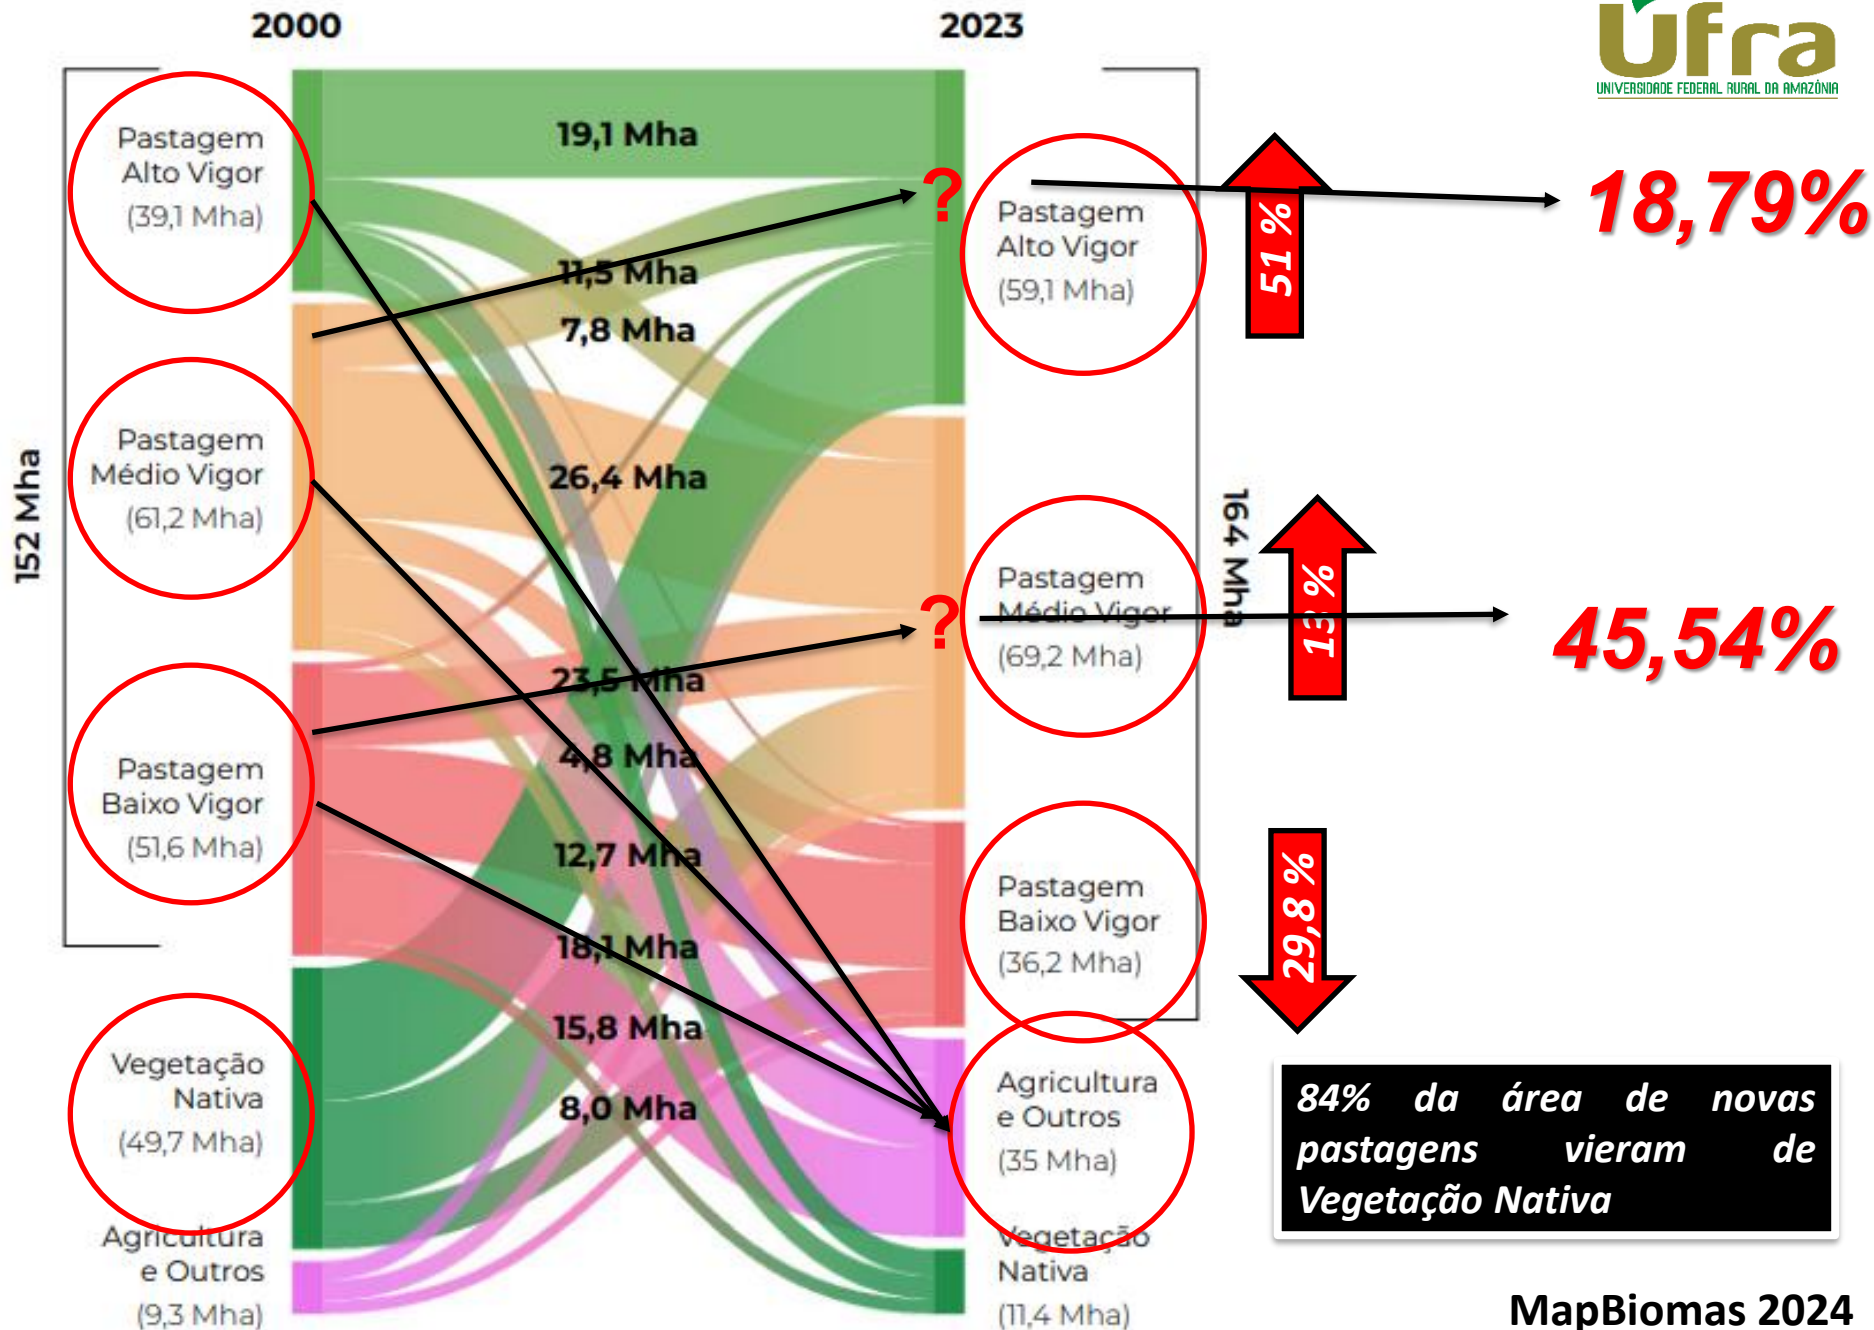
2000

2023

Ufra
UNIVERSIDADE FEDERAL RURAL DA AMAZÔNIA

152 Mha

Pastagem Alto Vigor (39,1 Mha)

Pastagem Médio Vigor (61,2 Mha)

Pastagem Baixo Vigor (51,6 Mha)

Vegetação Nativa (49,7 Mha)

Agricultura e Outros (9,3 Mha)

19,1 Mha

11,5 Mha

7,8 Mha

26,4 Mha

23,5 Mha

4,8 Mha

12,7 Mha

18,1 Mha

15,8 Mha

8,0 Mha

?

?

Pastagem Alto Vigor (59,1 Mha)

Pastagem Médio Vigor (69,2 Mha)

Pastagem Baixo Vigor (36,2 Mha)

Agricultura e Outros (35 Mha)

Vegetação Nativa (11,4 Mha)

164 Mha

51 %

13 %

29,8 %

18,79%

45,54%

84% da área de novas pastagens vieram de Vegetação Nativa

MapBiomas 2024